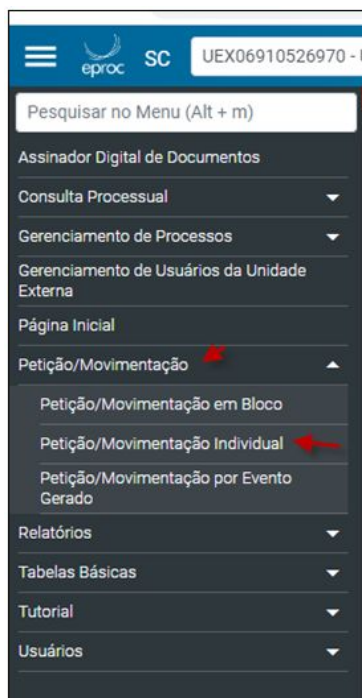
eproc SC UEX06910526970 - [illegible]

Pesquisar no Menu (Alt + m)

Assinador Digital de Documentos

Consulta Processual

Gerenciamento de Processos

Gerenciamento de Usuários da Unidade Externa

Página Inicial

Petição/Movimentação

Petição/Movimentação em Bloco

Petição/Movimentação Individual

Petição/Movimentação por Evento Gerado

Relatórios

Tabelas Básicas

Tutorial

Usuários